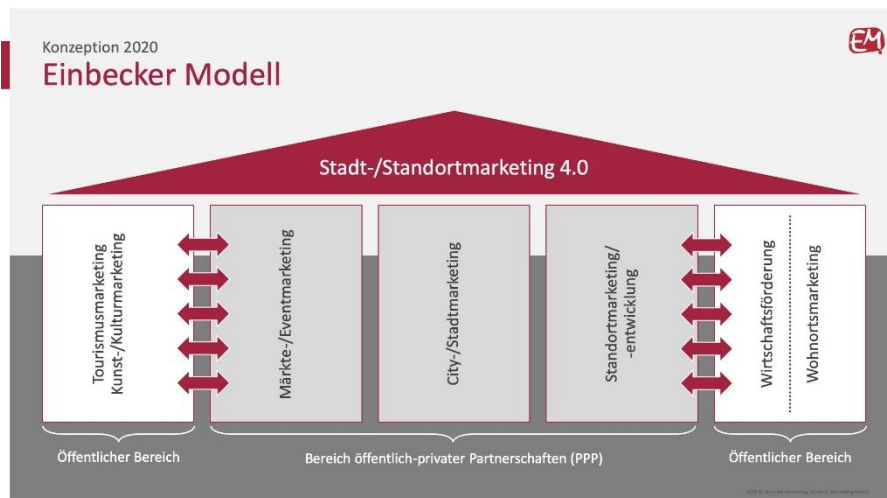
Konzeption 2020
Einbecker Modell

EM

Stadt-/Standortmarketing 4.0

Tourismusmarketing
Kunst-/Kulturmarketing

Märkte-/Eventmarketing

City-/Stadtmarketing

Standortmarketing/
-entwicklung

Wirtschaftsförderung

Wohnortsmarketing

Öffentlicher Bereich

Bereich öffentlich-privater Partnerschaften (PPP)

Öffentlicher Bereich

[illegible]